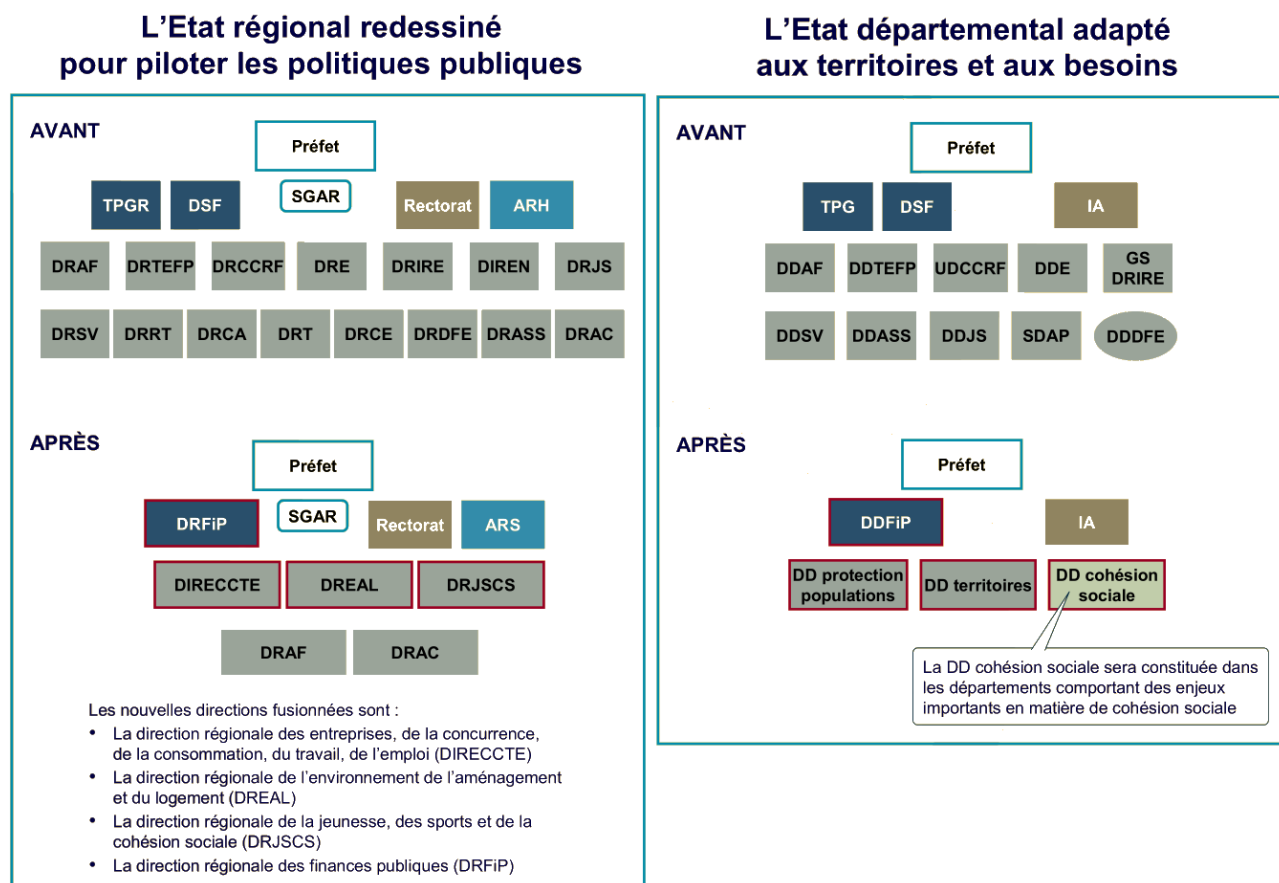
L'Etat régional redessiné pour piloter les politiques publiques

AVANT

Préfet

TPGR DSF SGAR Rectorat ARH

DRAF DRTEFP DRCCRF DRE DRIRE DIREN DRJS

DRSV DRRT DRCA DRT DRCE DRDFE DRASS DRAC

APRÈS

Préfet

DRFiP SGAR Rectorat ARS

DIRECCTE DREAL DRJSCS

DRAF DRAC

Les nouvelles directions fusionnées sont :

• La direction régionale des entreprises, de la concurrence, de la consommation, du travail, de l'emploi (DIRECCTE)
• La direction régionale de l'environnement de l'aménagement et du logement (DREAL)
• La direction régionale de la jeunesse, des sports et de la cohésion sociale (DRJSCS)
• La direction régionale des finances publiques (DRFiP)

L'Etat départemental adapté aux territoires et aux besoins

AVANT

Préfet

TPG DSF IA

DDAF DDTEFP UDCCRF DDE GS DRIRE

DDSV DDASS DDJS SDAP DDDFE

APRÈS

Préfet

DDFiP IA

DD protection populations DD territoires DD cohésion sociale

La DD cohésion sociale sera constituée dans les départements comportant des enjeux importants en matière de cohésion sociale